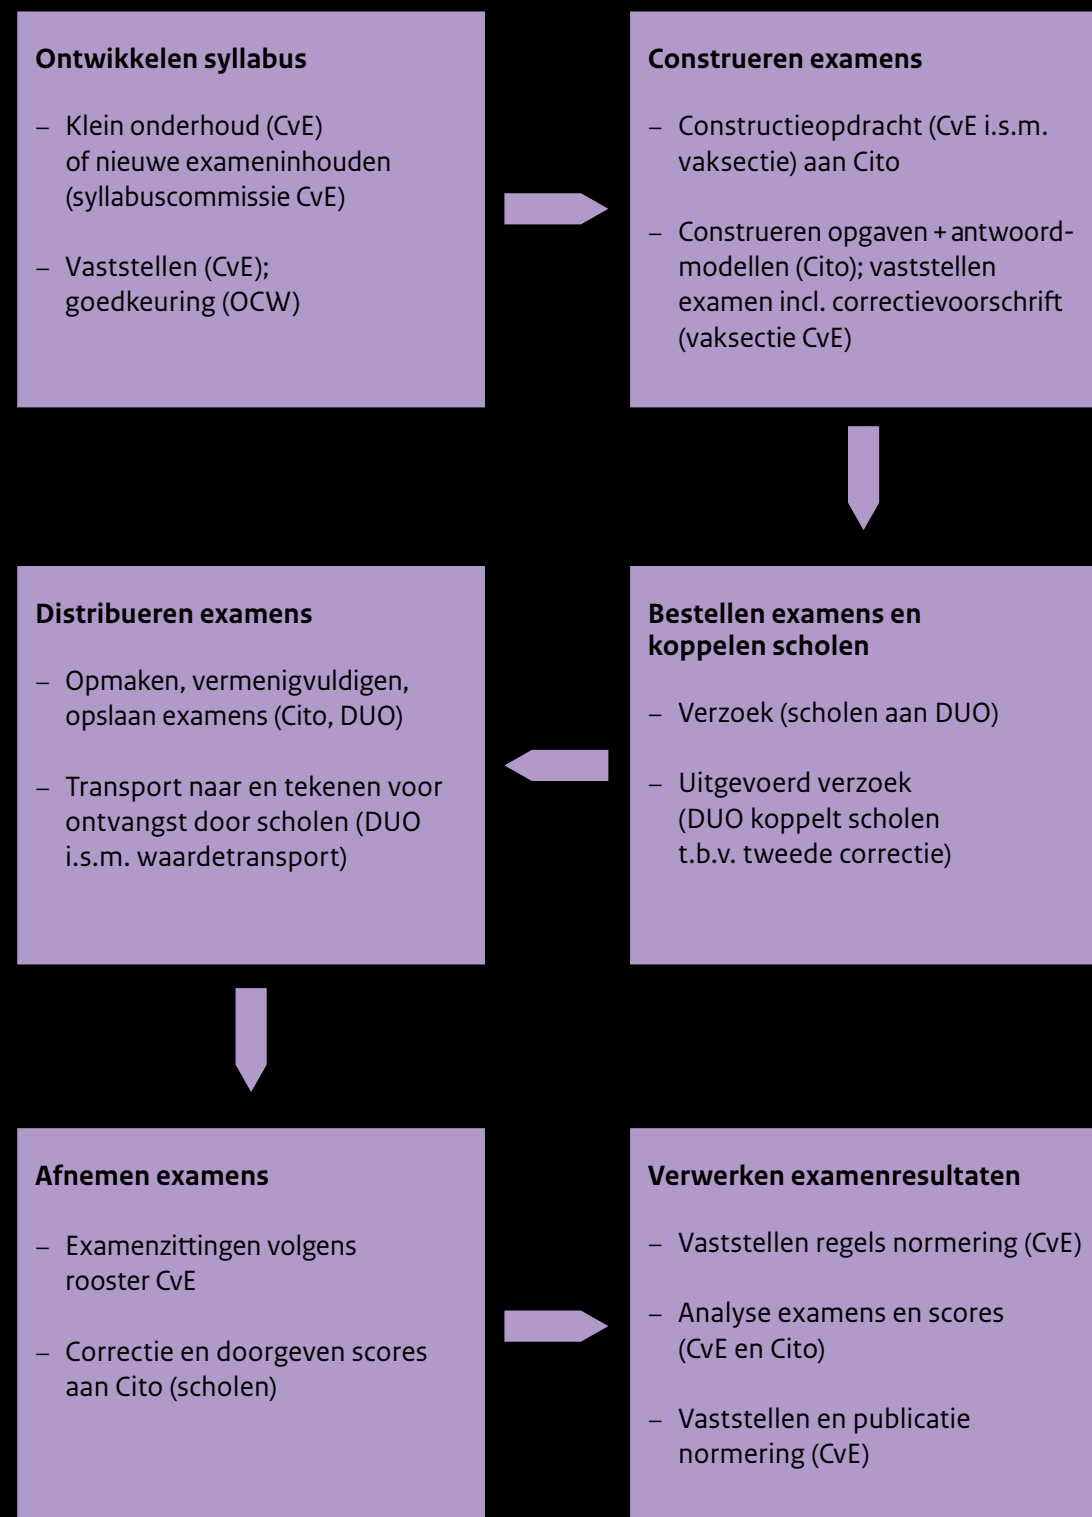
**Ontwikkelen syllabus**

– Klein onderhoud (CvE) of nieuwe exameninhouden (syllabuscommissie CvE)

– Vaststellen (CvE); goedkeuring (OCW)

**Construeren examens**

– Constructieopdracht (CvE i.s.m. vaksectie) aan Cito

– Construeren opgaven + antwoordmodellen (Cito); vaststellen examen incl. correctievoorschrift (vaksectie CvE)

**Bestellen examens en koppelen scholen**

– Verzoek (scholen aan DUO)

– Uitgevoerd verzoek (DUO koppelt scholen t.b.v. tweede correctie)

**Distribueren examens**

– Opmaken, vermenigvuldigen, opslaan examens (Cito, DUO)

– Transport naar en tekenen voor ontvangst door scholen (DUO i.s.m. waardetransport)

**Afnemen examens**

– Examenzittingen volgens rooster CvE

– Correctie en doorgeven scores aan Cito (scholen)

**Verwerken examenresultaten**

– Vaststellen regels normering (CvE)

– Analyse examens en scores (CvE en Cito)

– Vaststellen en publicatie normering (CvE)